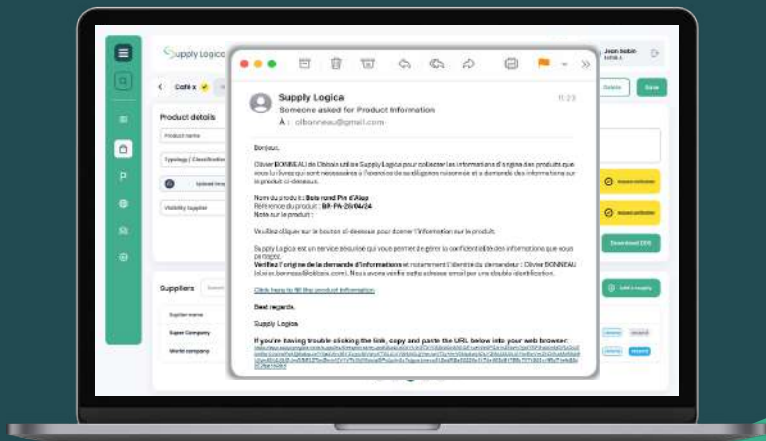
Supply Logica

Cohl x

Product details

Product name

Typology / Classification

Upload im

Visibility supplier

Suppliers

Supplier name

Super Company

World company

Jean bobin

Delete

Save

Download SDS

Add a supply

Supply Logica
Someone asked for Product Information
À : olbonneau@gmail.com

11:23

Bonjour,

Olivier BONNEAU de Obbois utilise SupplyLogica pour collecter les informations d'origine des produits que vous lui livrez qui sont nécessaires à l'exercice de sa diligence raisonnée et a demandé des informations sur le produit ci-dessous.

Nom du produit : Bois rond Pin d'Alep
Référence du produit : BR-PA-29/04/24
Note sur le produit :

Veuillez cliquer sur le bouton ci-dessous pour donner l'information sur le produit.

Supply Logica est un service sécurisé qui vous permet de gérer la confidentialité des informations que vous partagez.
Vérifiez l'origine de la demande d'informations et notamment l'identité du demandeur : Olivier BONNEAU (olivier.bonneau@obbois.com). Nous avons vérifié cette adresse email par une double identification.

Click here to fill the product information

Best regards,

Supply Logica

If you're having trouble clicking the link, copy and paste the URL below into your web browser:
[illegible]